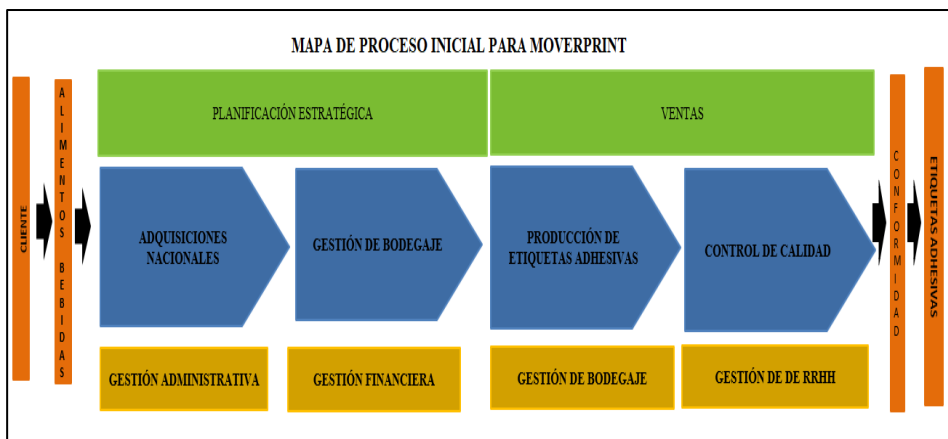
MAPA DE PROCESO INICIAL PARA MOVERPRINT

CLIENTE

ALIMENTOS BEBIDAS

PLANIFICACIÓN ESTRATÉGICA

VENTAS

ADQUISICIONES NACIONALES

GESTIÓN DE BODEGAJE

PRODUCCIÓN DE ETIQUETAS ADHESIVAS

CONTROL DE CALIDAD

GESTIÓN ADMINISTRATIVA

GESTIÓN FINANCIERA

GESTIÓN DE BODEGAJE

GESTIÓN DE DE RRHH

CONFORMIDAD

ETIQUETAS ADHESIVAS